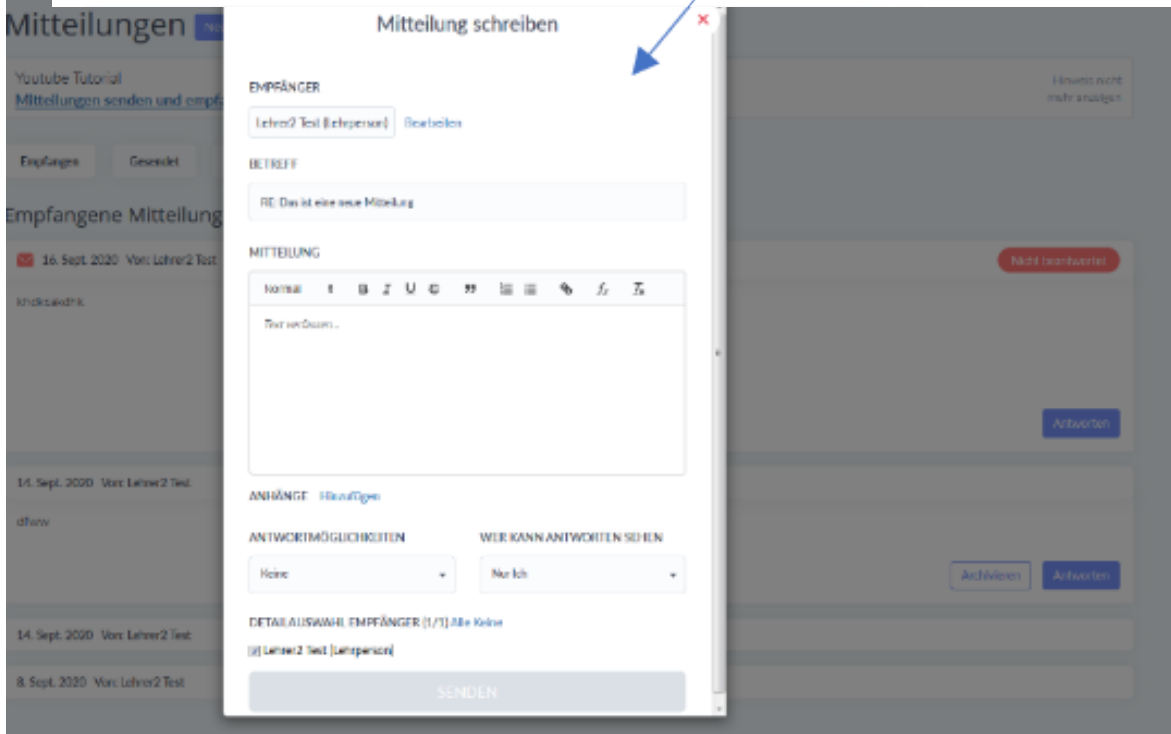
Mitteilungen

Youtube Tutorial
Mitteilungen senden und empf

Hinweis nicht mehr anzeigen

Empfangen Gesendet

Empfangene Mitteilung

16. Sept. 2020 Von: Lehrer2 Test

khcksakdhk

Nicht beantwortet

Antworten

14. Sept. 2020 Von: Lehrer2 Test

dfww

Archivieren Antworten

14. Sept. 2020 Von: Lehrer2 Test

8. Sept. 2020 Von: Lehrer2 Test

Mitteilung schreiben

EMPFÄNGER

Lehrer2 Test (Lehrperson) Bearbeiten

BETREFF

RE: Das ist eine neue Mitteilung

MITTEILUNG

Normal

Text verfassen ...

ANHÄNGE Hinzufügen

ANTWORTMÖGLICHKEITEN

Keine

WER KANN ANTWORTEN SEHEN

Nur Ich

DETAILAUSWAHL EMPFÄNGER (1/1) Alle Keine

Lehrer2 Test (Lehrperson)

SENDEN